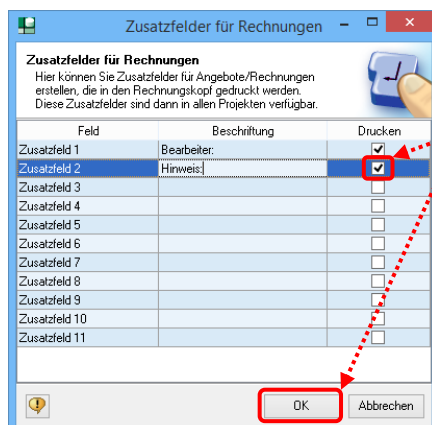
Zusatzfelder für Rechnungen

Zusatzfelder für Rechnungen
Hier können Sie Zusatzfelder für Angebote/Rechnungen erstellen, die in den Rechnungskopf gedruckt werden. Diese Zusatzfelder sind dann in allen Projekten verfügbar.

| Feld | Beschriftung | Drucken |
|---|---|---|
| Zusatzfeld 1 | Bearbeiter: | ☑ |
| Zusatzfeld 2 | Hinweis: | ☑ |
| Zusatzfeld 3 | | ☐ |
| Zusatzfeld 4 | | ☐ |
| Zusatzfeld 5 | | ☐ |
| Zusatzfeld 6 | | ☐ |
| Zusatzfeld 7 | | ☐ |
| Zusatzfeld 8 | | ☐ |
| Zusatzfeld 9 | | ☐ |
| Zusatzfeld 10 | | ☐ |
| Zusatzfeld 11 | | ☐ |

OK
Abbrechen